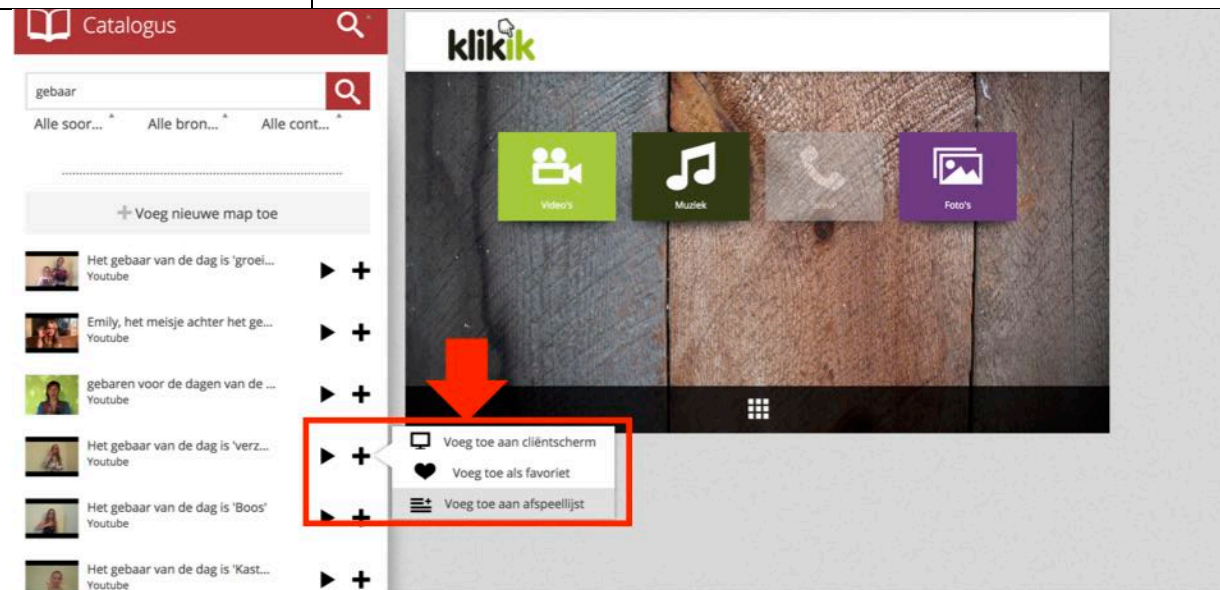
Catalogus

gebaar

Alle soor...
Alle bron...
Alle cont...

Voeg nieuwe map toe

Het gebaar van de dag is 'groei...
Youtube

Emily, het meisje achter het ge...
Youtube

gebaren voor de dagen van de ...
Youtube

Het gebaar van de dag is 'verz...
Youtube

Het gebaar van de dag is 'Boos'
Youtube

Het gebaar van de dag is 'Kast...
Youtube

klikik

Video's
Muziek
Foto's

Voeg toe aan cliëntscherm
Voeg toe als favoriet
Voeg toe aan afspeellijst